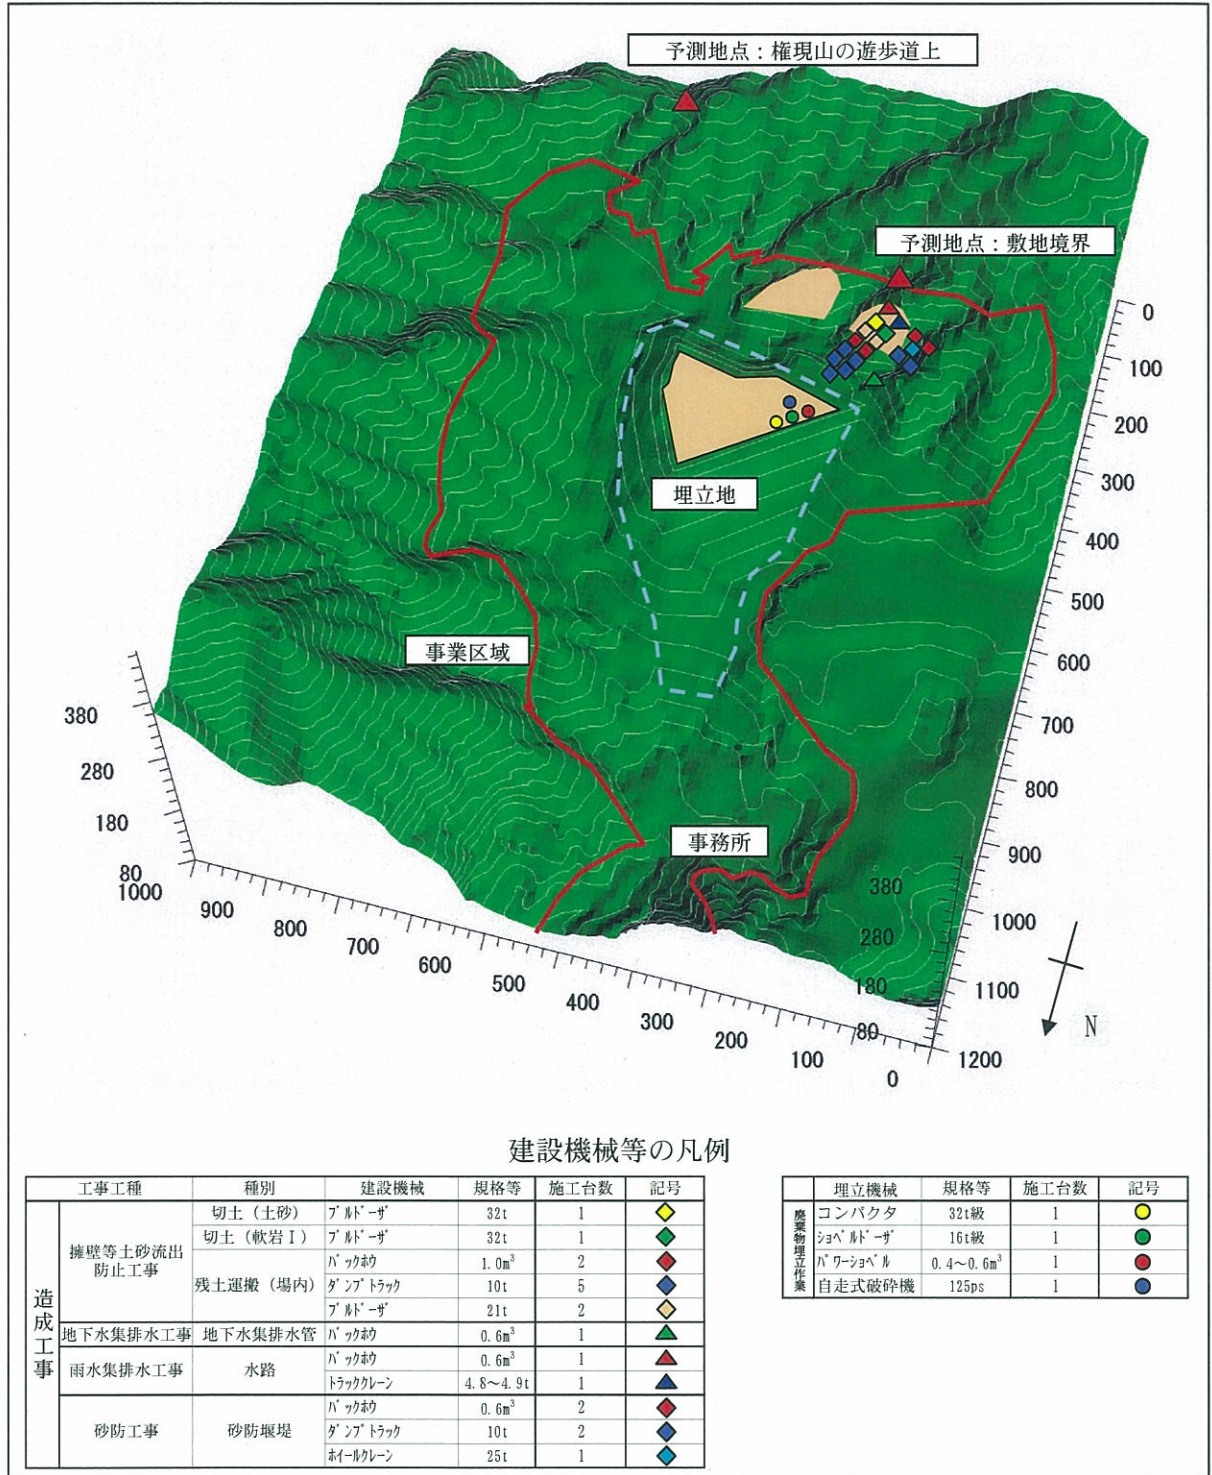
予測地点：権現山の遊歩道上

予測地点：敷地境界

埋立地

事業区域

事務所

0
100
200
300
400
500
600
700
800
900
1000
1100
1200

380
280
180
80

380
280
180
80
1000
900
800
700
600
500
400
300
200
100
0

N

建設機械等の凡例

| 工事工種 | | 種別 | 建設機械 | 規格等 | 施工台数 | 記号 |
|---|---|---|---|---|---|---|
| 造成工事 | 擁壁等土砂流出防止工事 | 切土（土砂） | ﾌﾞﾙﾄﾞｰｻﾞ | 32t | 1 | |
| | | 切土（軟岩Ⅰ） | ﾌﾞﾙﾄﾞｰｻﾞ | 32t | 1 | |
| | | 残土運搬（場内） | ﾊﾞｯｸﾎｳ | 1.0m$^3$ | 2 | |
| | | | ﾀﾞﾝﾌﾟﾄﾗｯｸ | 10t | 5 | |
| | | | ﾌﾞﾙﾄﾞｰｻﾞ | 21t | 2 | |
| | 地下水集排水工事 | 地下水集排水管 | ﾊﾞｯｸﾎｳ | 0.6m$^3$ | 1 | |
| | 雨水集排水工事 | 水路 | ﾊﾞｯｸﾎｳ | 0.6m$^3$ | 1 | |
| | | | ﾄﾗｯｸｸﾚｰﾝ | 4.8～4.9t | 1 | |
| | 砂防工事 | 砂防堰堤 | ﾊﾞｯｸﾎｳ | 0.6m$^3$ | 2 | |
| | | | ﾀﾞﾝﾌﾟﾄﾗｯｸ | 10t | 2 | |
| | | | ﾎｲｰﾙｸﾚｰﾝ | 25t | 1 | |

| | 埋立機械 | 規格等 | 施工台数 | 記号 |
|---|---|---|---|---|
| 廃棄物埋立作業 | コンパクタ | 32t級 | 1 | |
| | ｼｮﾍﾞﾙﾄﾞｰｻﾞ | 16t級 | 1 | |
| | ﾊﾟﾜｰｼｮﾍﾞﾙ | 0.4～0.6m$^3$ | 1 | |
| | 自走式破砕機 | 125ps | 1 | |